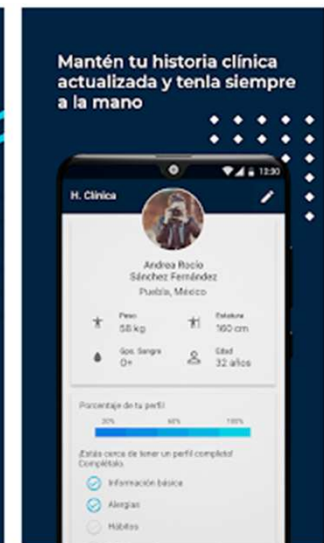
Mantén tu historia clínica actualizada y tenla siempre a la mano

12:30

H. Clínica

Andrea Rocío Sánchez Fernández

Puebla, México

Peso
58 kg

Estatura
160 cm

Gpo. Sangre
O+

Edad
32 años

Porcentaje de tu perfil

30%
60%
100%

¡Estás cerca de tener un perfil completo! Complétalo.

Información básica

Alergias

Hábitos